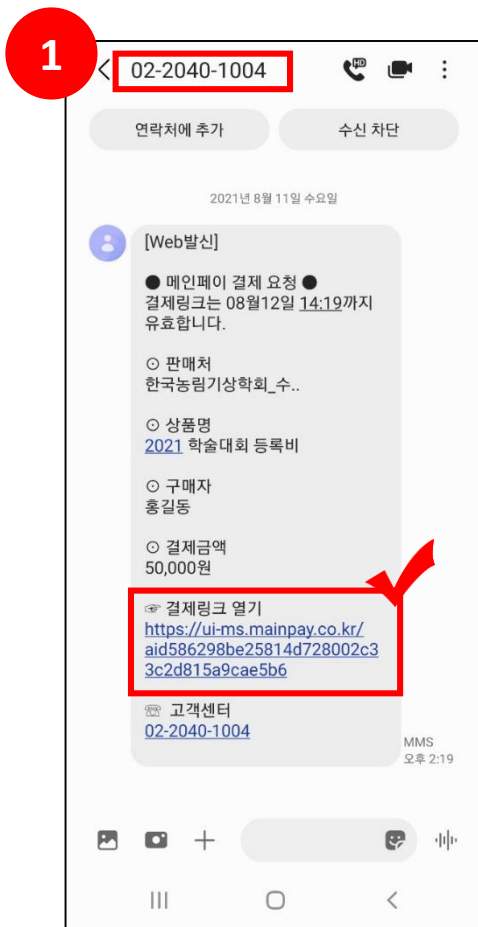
1

02-2040-1004

HD

연락처에 추가

수신 차단

2021년 8월 11일 수요일

[Web발신]

● 메인페이 결제 요청 ●
결제링크는 08월12일 14:19까지 유효합니다.

⊙ 판매처
한국농림기상학회_수..

⊙ 상품명
2021 학술대회 등록비

⊙ 구매자
홍길동

⊙ 결제금액
50,000원

☞ 결제링크 열기
https://ui-ms.mainpay.co.kr/aid586298be25814d728002c33c2d815a9cae5b6

☏ 고객센터
02-2040-1004

MMS
오후 2:19